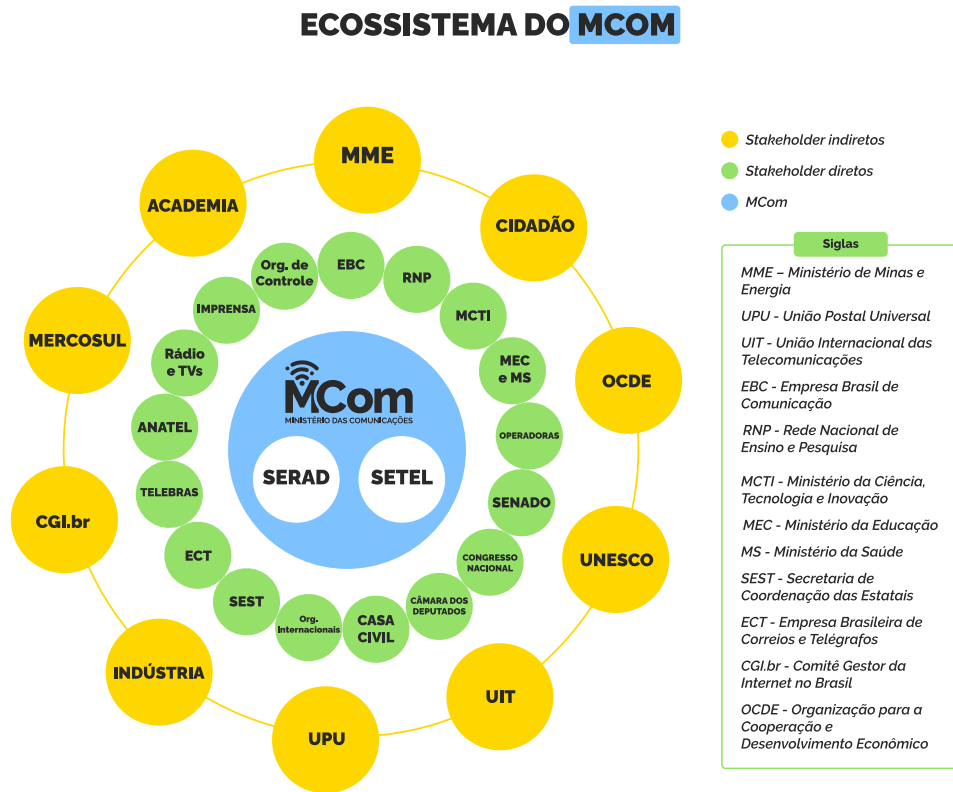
ECOSSISTEMA DO MCOM

MME

CIDADÃO

OCDE

UNESCO

UIT

UPU

INDÚSTRIA

CGI.br

MERCOSUL

ACADEMIA

EBC

RNP

MCTI

MEC e MS

OPERADORAS

SENADO

CONGRESSO NACIONAL

CÂMARA DOS DEPUTADOS

CASA CIVIL

Org. Internacionais

SEST

ECT

TELEBRAS

ANATEL

Rádio e TVs

IMPRENSA

Org. de Controle

MCom
MINISTÉRIO DAS COMUNICAÇÕES

SERAD

SETEL

Stakeholder indiretos

Stakeholder diretos

MCom

Siglas

MME – Ministério de Minas e Energia

UPU - União Postal Universal

UIT - União Internacional das Telecomunicações

EBC - Empresa Brasil de Comunicação

RNP - Rede Nacional de Ensino e Pesquisa

MCTI - Ministério da Ciência, Tecnologia e Inovação

MEC - Ministério da Educação

MS - Ministério da Saúde

SEST - Secretaria de Coordenação das Estatais

ECT - Empresa Brasileira de Correios e Telégrafos

CGI.br - Comitê Gestor da Internet no Brasil

OCDE - Organização para a Cooperação e Desenvolvimento Econômico